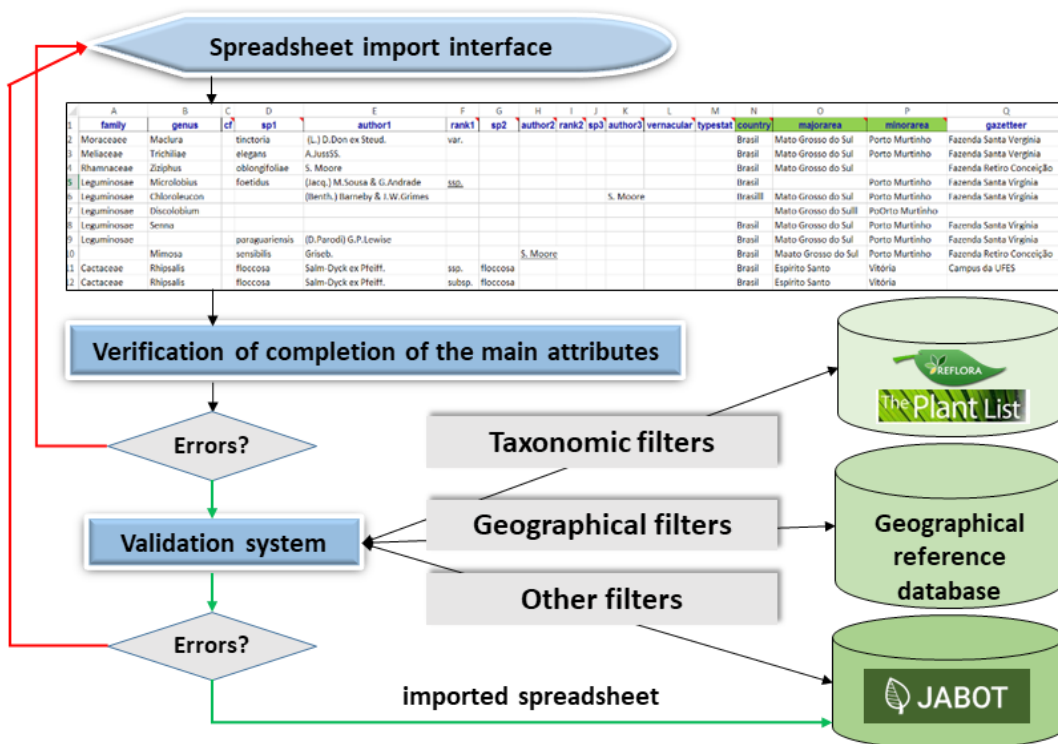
Spreadsheet import interface

| | A | B | C | D | E | F | G | H | I | J | K | L | M | N | O | P | Q |
|---|---|---|---|---|---|---|---|---|---|---|---|---|---|---|---|---|---|
| 1 | family | genus | cf | sp1 | author1 | rank1 | sp2 | author2 | rank2 | sp3 | author3 | vernacular | typestat | country | majorarea | minorarea | gazetteer |
| 2 | Moraceaeae | Maclura | | tinctoria | (L.) D.Don ex Steud. | var. | | | | | | | | Brasil | Mato Grosso do Sul | Porto Murtinho | Fazenda Santa Verginia |
| 3 | Meliaceae | Trichiliae | | elegans | A.JussSS. | | | | | | | | | Brasil | Mato Grosso do Sul | Porto Murtinho | Fazenda Santa Verginia |
| 4 | Rhamnaceae | Ziziphus | | oblongifoliae | S. Moore | | | | | | | | | Brasil | Mato Grosso do Sul | | Fazenda Retiro Conceição |
| 5 | Leguminosae | Microlobius | | foetidus | (Jacq.) M.Sousa & G.Andrade | ssp. | | | | | | | | Brasil | | Porto Murtinho | Fazenda Santa Virginia |
| 6 | Leguminosae | Chloroleucon | | | (Benth.) Barneby & J.W.Grimes | | | | | | S. Moore | | | Brasilll | Mato Grosso do Sul | Porto Murtinho | Fazenda Santa Virginia |
| 7 | Leguminosae | Discolobium | | | | | | | | | | | | | Mato Grosso do Sulll | PoOrto Murtinho | |
| 8 | Leguminosae | Senna | | | | | | | | | | | | Brasil | Mato Grosso do Sul | Porto Murtinho | Fazenda Santa Virginia |
| 9 | Leguminosae | | | paraguariensis | (D.Parodi) G.P.Lewise | | | | | | | | | Brasil | Mato Grosso do Sul | Porto Murtinho | Fazenda Santa Virginia |
| 10 | | Mimosa | | sensibilis | Griseb. | | | S. Moore | | | | | | Brasil | Maato Grosso do Sul | Porto Murtinho | Fazenda Retiro Conceição |
| 11 | Cactaceae | Rhipsalis | | floccosa | Salm-Dyck ex Pfeiff. | ssp. | floccosa | | | | | | | Brasil | Espírito Santo | Vitória | Campus da UFES |
| 12 | Cactaceae | Rhipsalis | | floccosa | Salm-Dyck ex Pfeiff. | subsp. | floccosa | | | | | | | Brasil | Espírito Santo | Vitória | |

Verification of completion of the main attributes

Errors?

Validation system

Errors?

Taxonomic filters

Geographical filters

Other filters

REFLORA

The Plant List

Geographical reference database

JABOT

imported spreadsheet